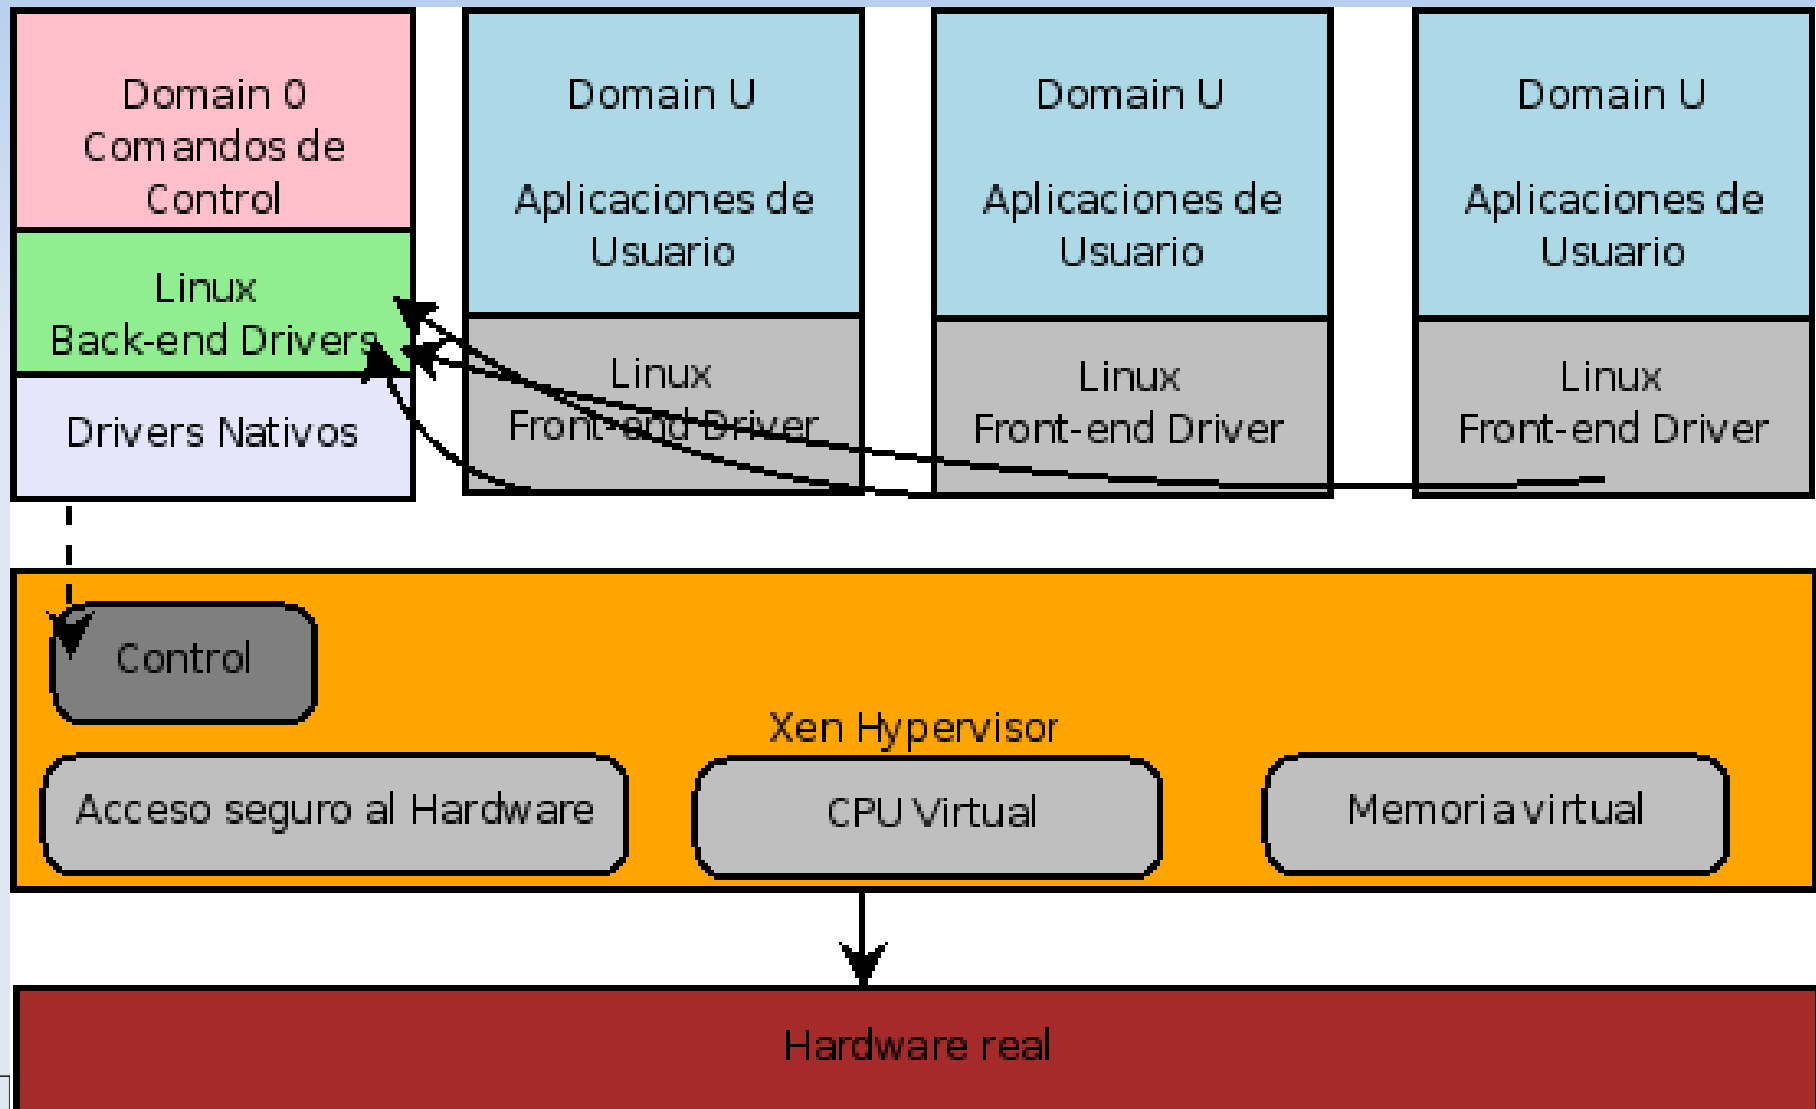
Domain 0
Comandos de Control

Linux
Back-end Drivers

Drivers Nativos

Domain U

Aplicaciones de Usuario

Linux
Front-end Driver

Domain U

Aplicaciones de Usuario

Linux
Front-end Driver

Domain U

Aplicaciones de Usuario

Linux
Front-end Driver

Control

Xen Hypervisor

Acceso seguro al Hardware

CPU Virtual

Memoria virtual

Hardware real